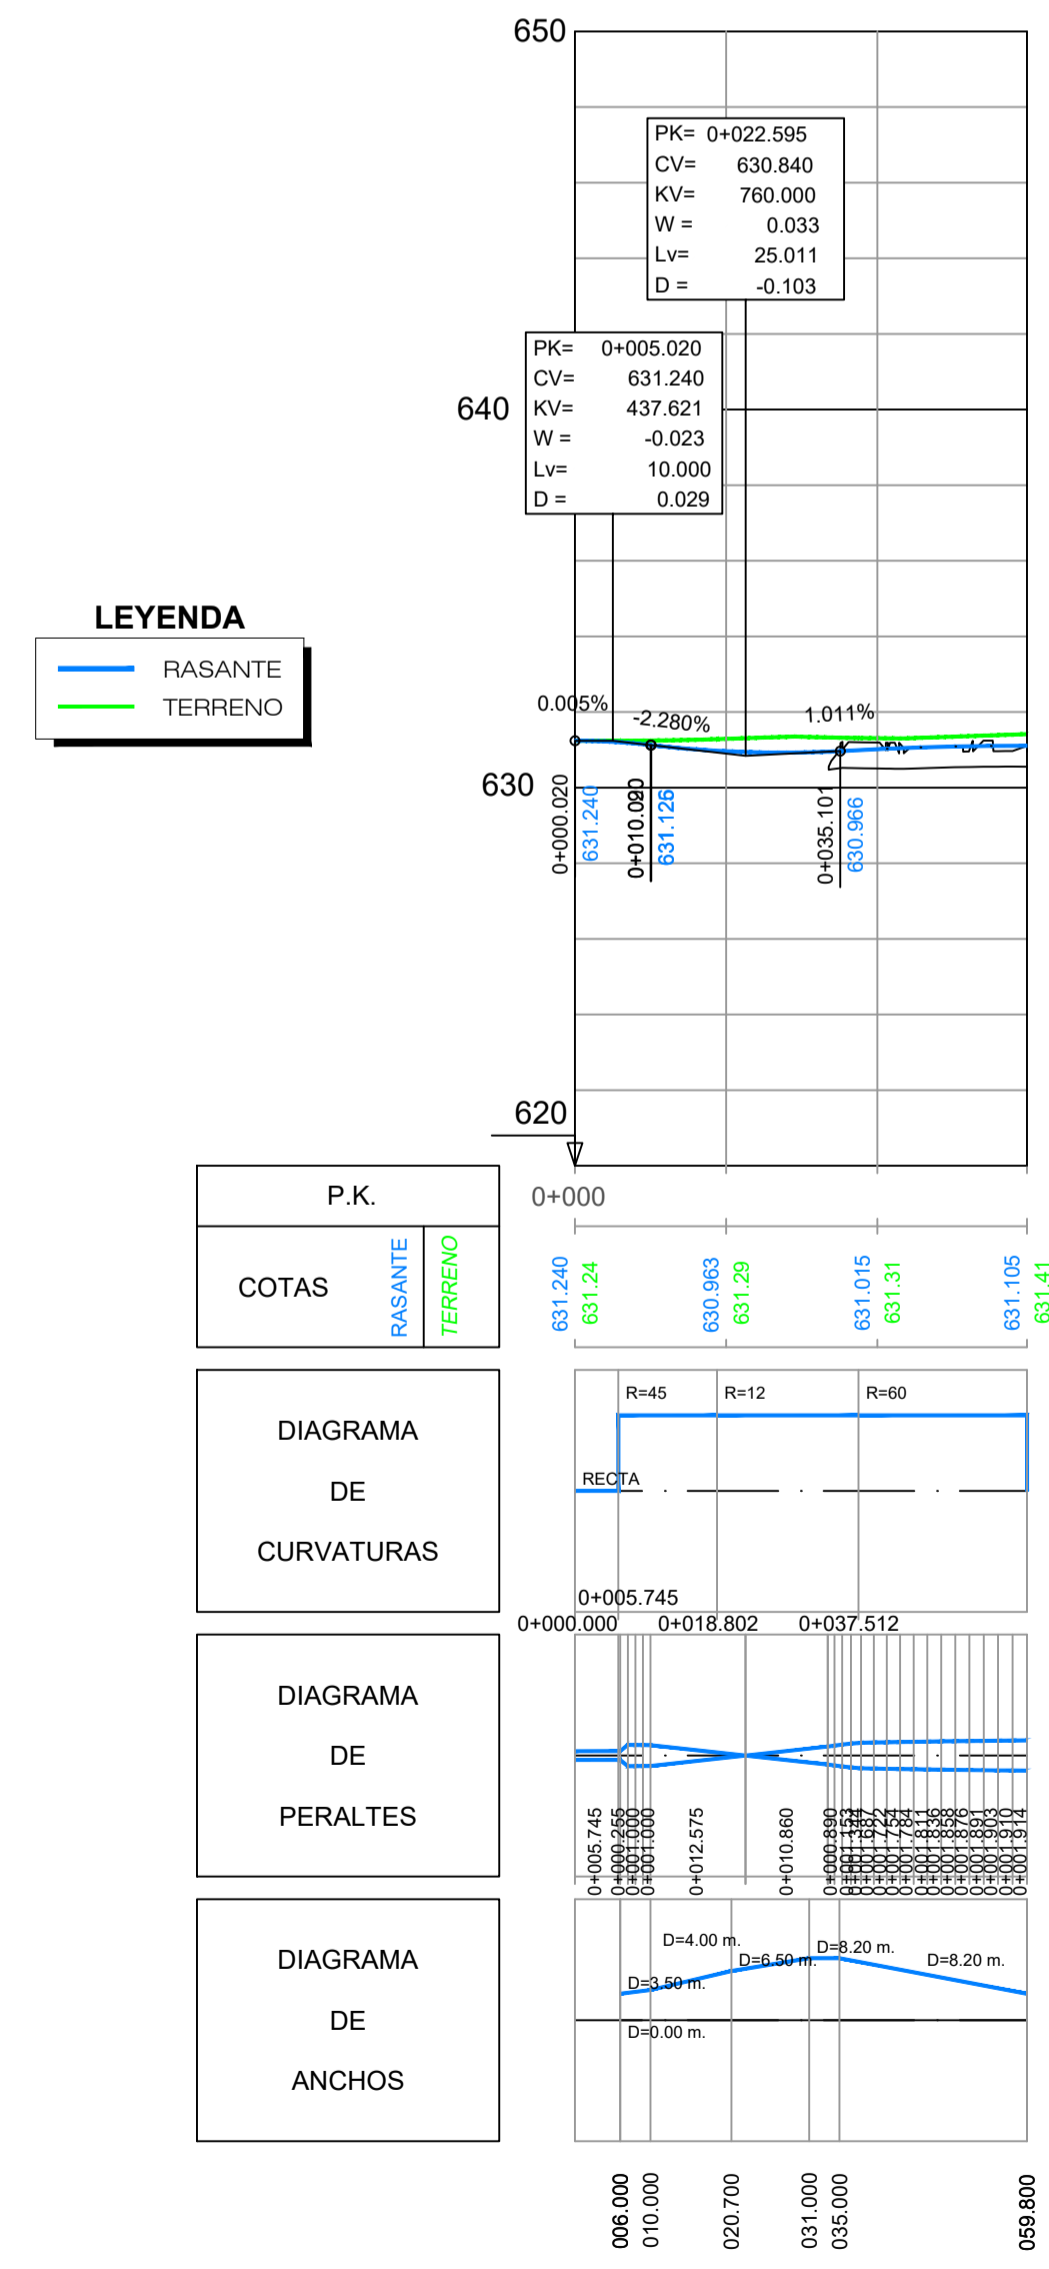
650

PK= 0+022.595
CV= 630.840
KV= 760.000
W = 0.033
Lv= 25.011
D = -0.103

PK= 0+005.020
CV= 631.240
KV= 437.621
W = -0.023
Lv= 10.000
D = 0.029

640

LEYENDA
RASANTE
TERRENO

0.005%
-2.280%
1.011%

630

0+000.020
631.240
0+010.020
631.126
0+035.101
630.966

620

P.K.
0+000

COTAS
RASANTE
TERRENO

631.240
631.24
630.963
631.29
631.015
631.31
631.105
631.41

DIAGRAMA DE CURVATURAS
R=45
R=12
R=60
RECTA
0+005.745

0+000.000
0+018.802
0+037.512

DIAGRAMA DE PERALTES
0+005.745
0+000.255
0+001.000
0+001.000
0+012.575
0+010.860
0+000.890
0+001.153
0+001.184
0+001.222
0+001.754
0+001.784
0+001.811
0+001.836
0+001.858
0+001.876
0+000.891
0+000.903
0+001.910
0+001.914

DIAGRAMA DE ANCHOS
D=4.00 m.
D=6.50 m.
D=8.20 m.
D=8.20 m.
D=3.50 m.
D=0.00 m.

006.000
010.000
020.700
031.000
035.000
059.800